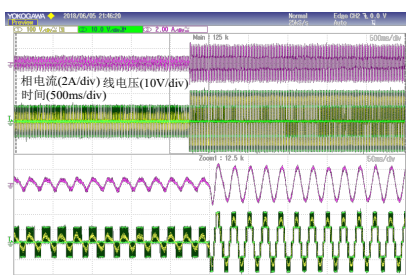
YOKOGAWA 2018/06/05 21:46:26 Normal 25kS/s Edge CH2 0.0 V Auto

Preview

100 V/div 10.0 V/div 2.00 A/div

Main : 125 k 500ms/div

相电流(2A/div) 线电压(10V/div)
时间(500ms/div)

Zoom1 : 12.5 k 50ms/div